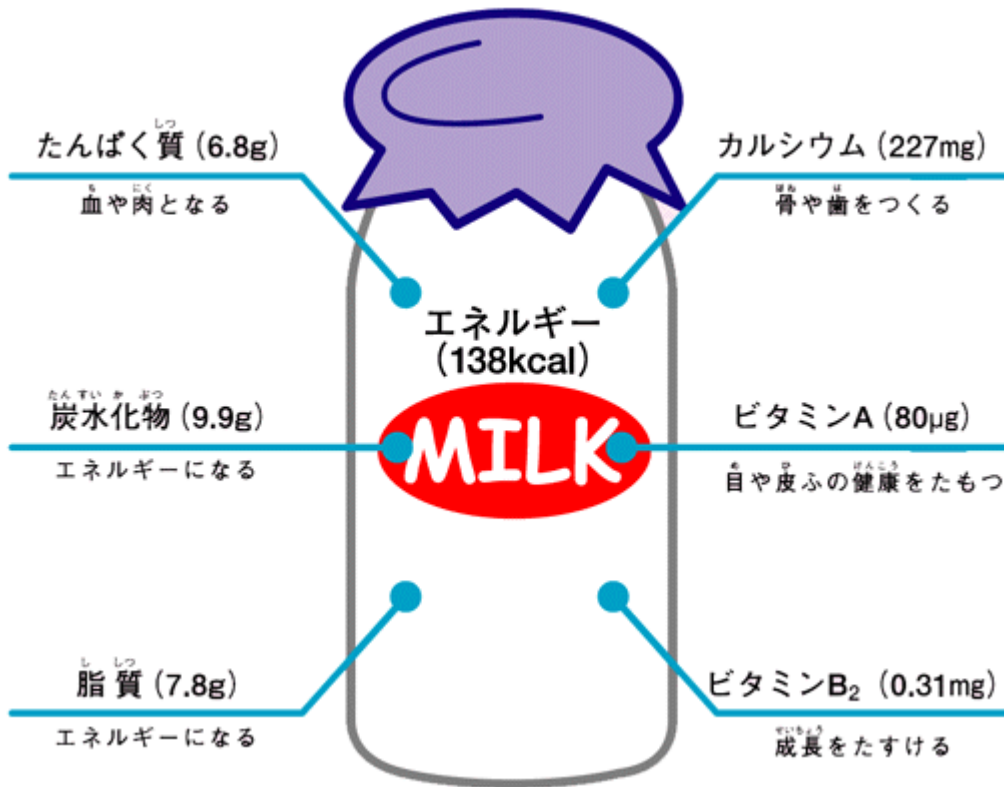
たんぱく質（6.8g）
血や肉となる

カルシウム（227mg）
骨や歯をつくる

エネルギー
（138kcal）

炭水化物（9.9g）
エネルギーになる

MILK

ビタミンA（80μg）
目や皮ふの健康をたもつ

脂質（7.8g）
エネルギーになる

ビタミン$B_2$（0.31mg）
成長をたすける